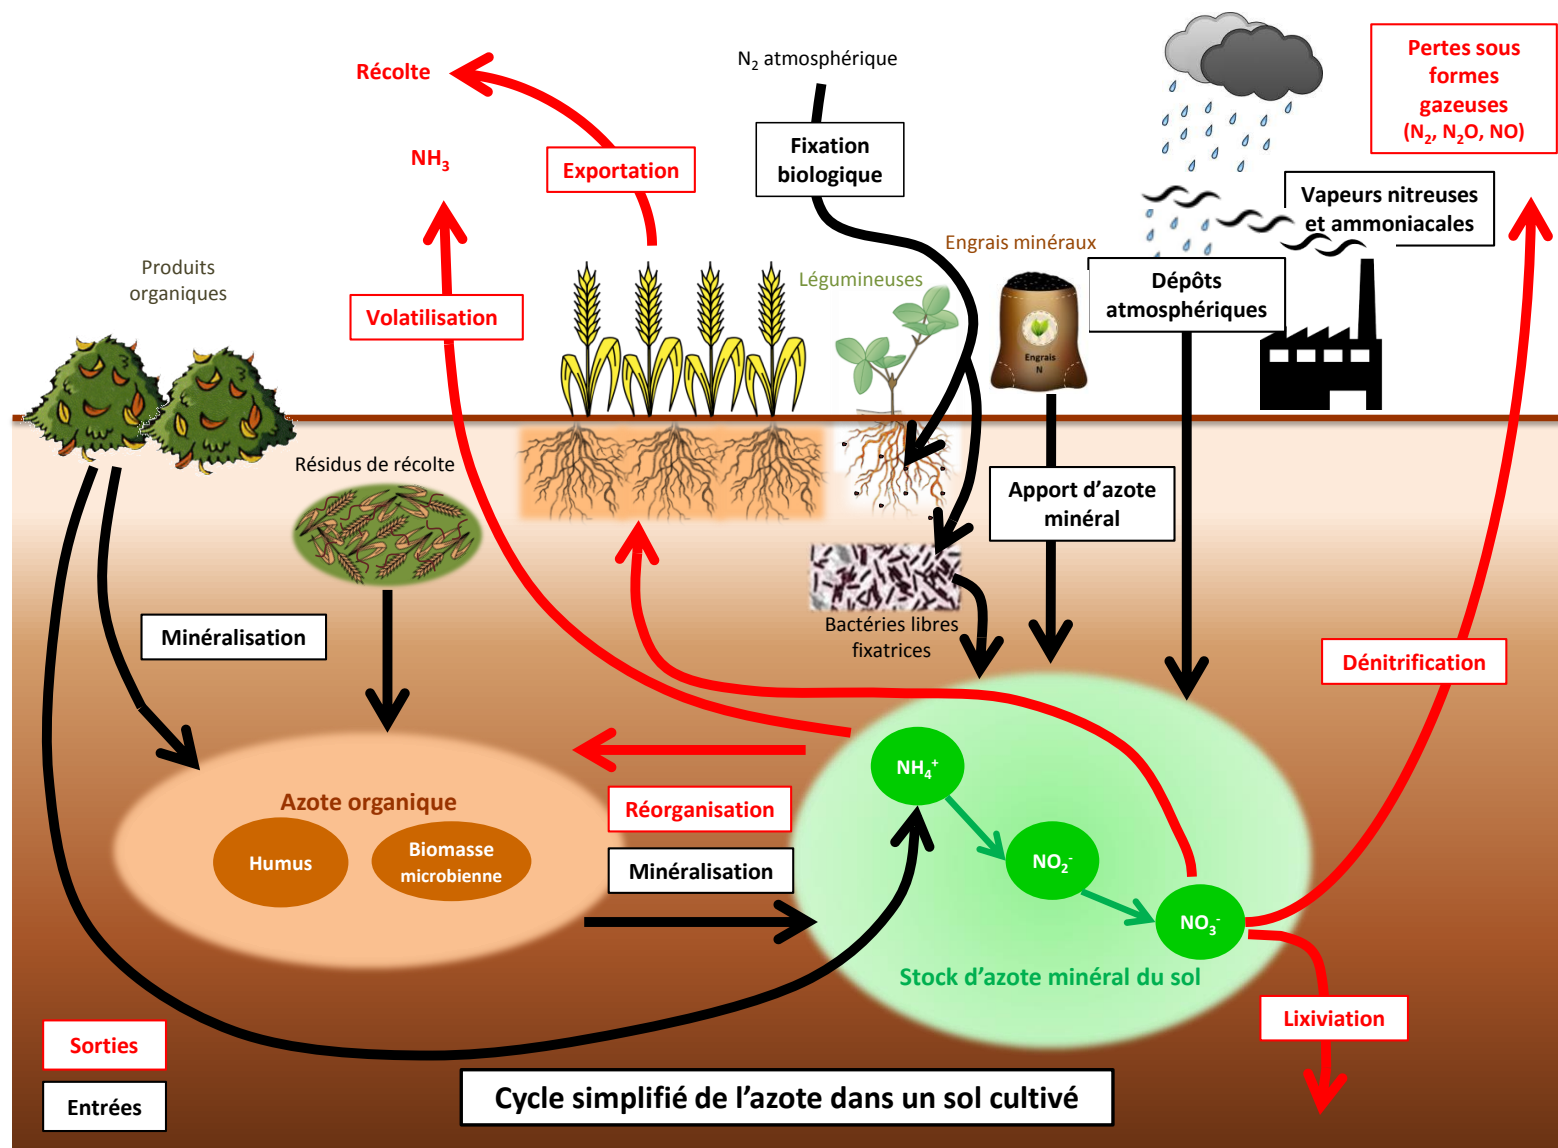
Récolte

$N_2$ atmosphérique

Pertes sous formes gazeuses ($N_2$, $N_2O$, NO)

$NH_3$

Exportation

Fixation biologique

Vapeurs nitreuses et ammoniacales

Engrais minéraux

Produits organiques

Légumineuses

Dépôts atmosphériques

Volatilisation

Engrais N

Résidus de récolte

Apport d'azote minéral

Bactéries libres fixatrices

Minéralisation

Dénitrification

Azote organique

Humus

Biomasse microbienne

Réorganisation

Minéralisation

$NH_4^+$

$NO_2^-$

$NO_3^-$

Stock d'azote minéral du sol

Lixiviation

Sorties

Entrées

Cycle simplifié de l'azote dans un sol cultivé